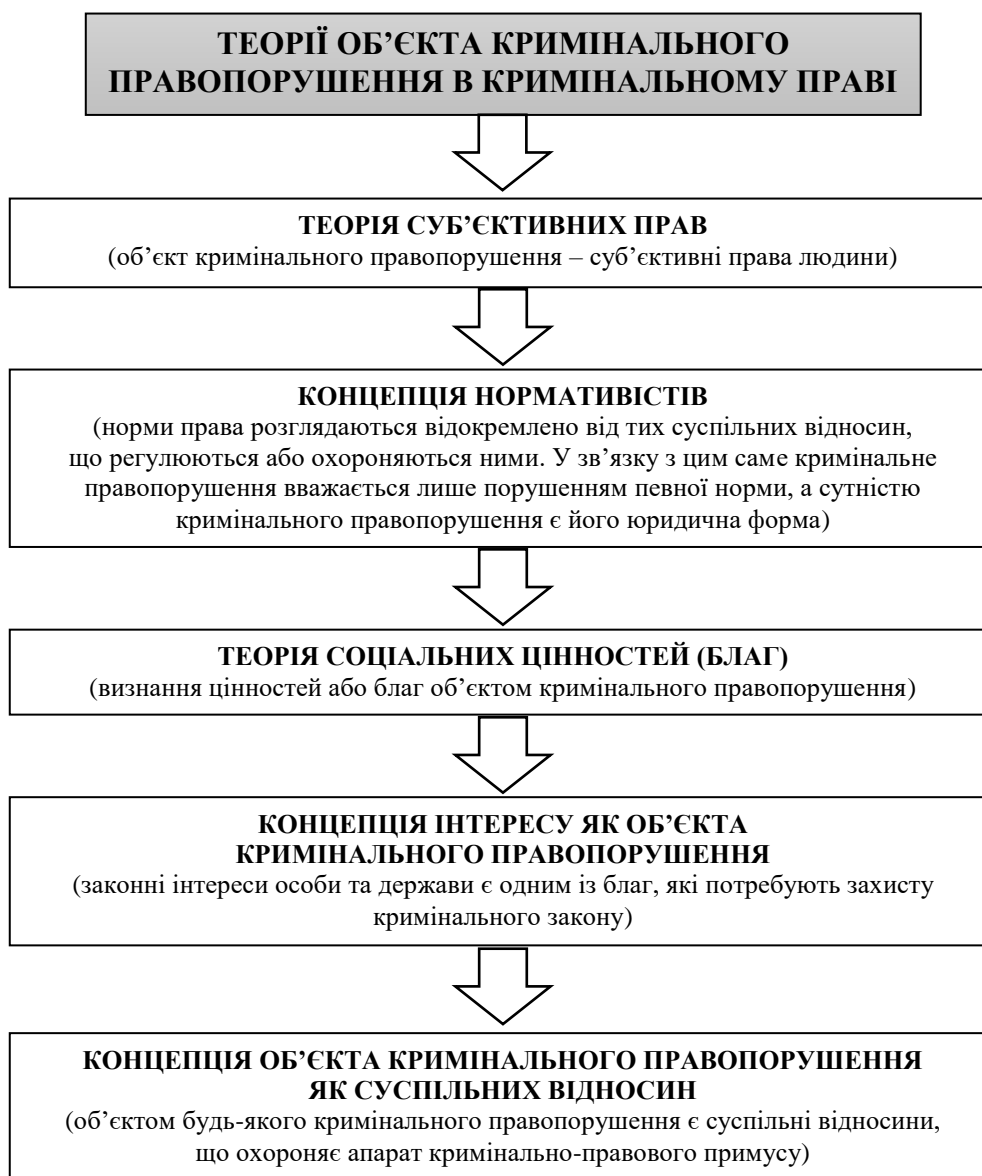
ТЕОРІЇ ОБ’ЄКТА КРИМІНАЛЬНОГО ПРАВОПОРУШЕННЯ В КРИМІНАЛЬНОМУ ПРАВІ

ТЕОРІЯ СУБ’ЄКТИВНИХ ПРАВ
(об’єкт кримінального правопорушення – суб’єктивні права людини)

КОНЦЕПЦІЯ НОРМАТИВІСТІВ
(норми права розглядаються відокремлено від тих суспільних відносин, що регулюються або охороняються ними. У зв’язку з цим саме кримінальне правопорушення вважається лише порушенням певної норми, а сутністю кримінального правопорушення є його юридична форма)

ТЕОРІЯ СОЦІАЛЬНИХ ЦІННОСТЕЙ (БЛАГ)
(визнання цінностей або благ об’єктом кримінального правопорушення)

КОНЦЕПЦІЯ ІНТЕРЕСУ ЯК ОБ’ЄКТА КРИМІНАЛЬНОГО ПРАВОПОРУШЕННЯ
(законні інтереси особи та держави є одним із благ, які потребують захисту кримінального закону)

КОНЦЕПЦІЯ ОБ’ЄКТА КРИМІНАЛЬНОГО ПРАВОПОРУШЕННЯ ЯК СУСПІЛЬНИХ ВІДНОСИН
(об’єктом будь-якого кримінального правопорушення є суспільні відносини, що охороняє апарат кримінально-правового примусу)